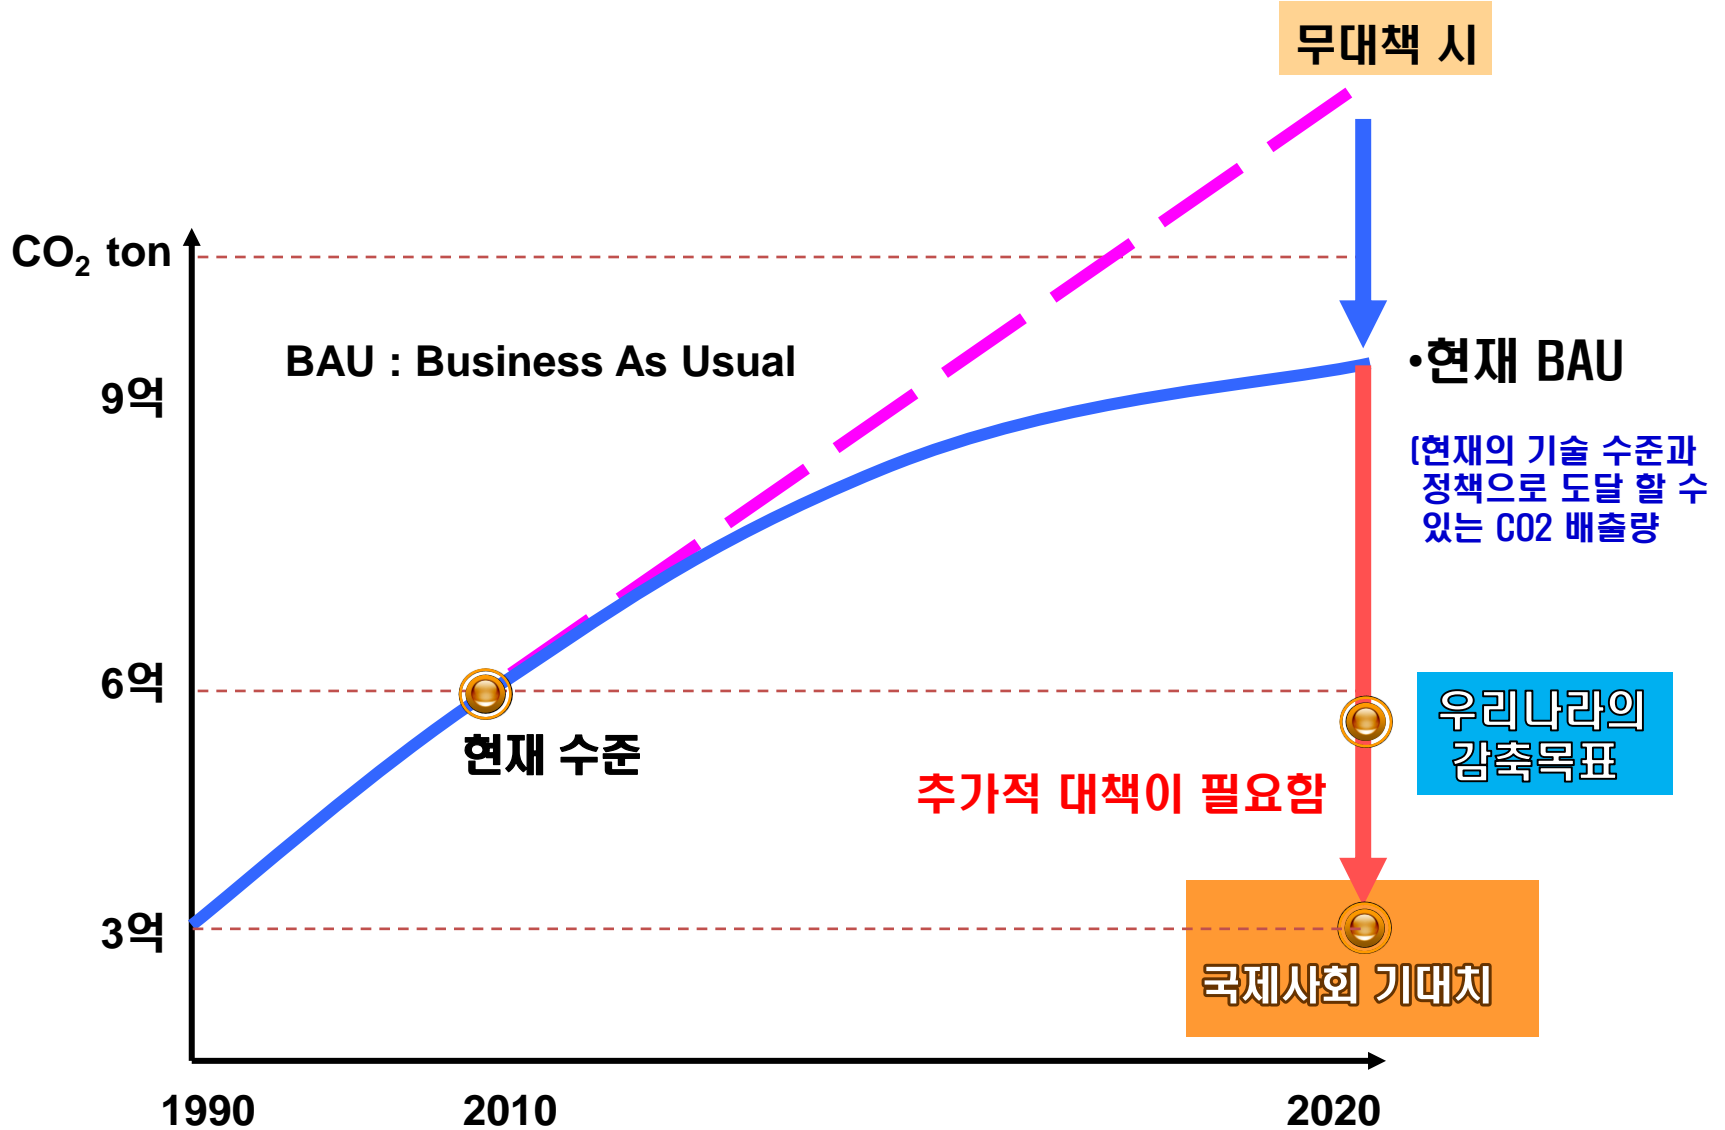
무대책 시

$CO_2$ ton

BAU : Business As Usual

•현재 BAU

(현재의 기술 수준과 정책으로 도달 할 수 있는 CO2 배출량

9억

6억

3억

현재 수준

추가적 대책이 필요함

우리나라의 감축목표

국제사회 기대치

1990

2010

2020